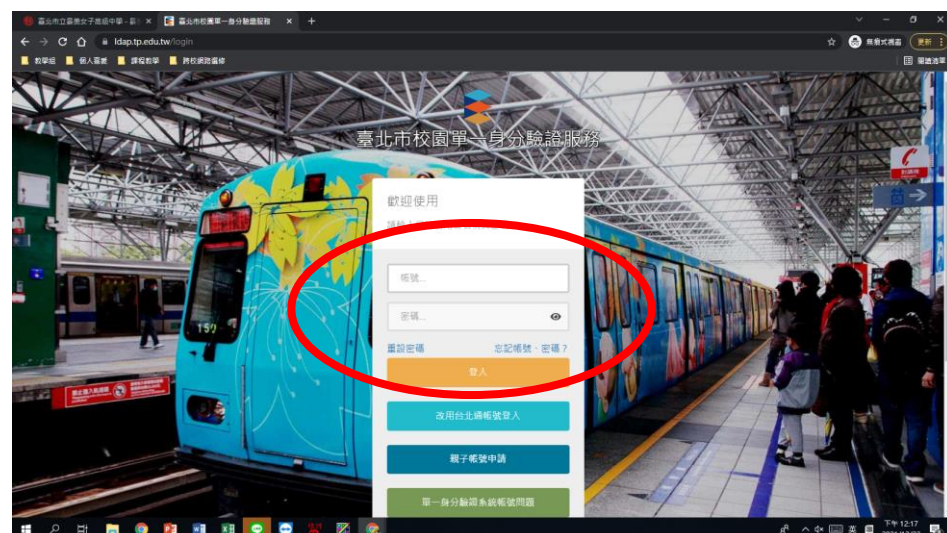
臺北市立景美女子高級中學 - 副 ×
臺北市校園單一身分驗證服務 ×
+
ldap.tp.edu.tw/login
無痕式視窗
更新
教學組
個人層級
課程教學
跨校選課
閱讀清單

臺北市校園單一身分驗證服務

歡迎使用
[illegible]

帳號...
密碼...
重設密碼
忘記帳號、密碼？
登入
改用台北通帳號登入
親子帳號申請
單一身分驗證系統帳號問題

150

下午 12:17